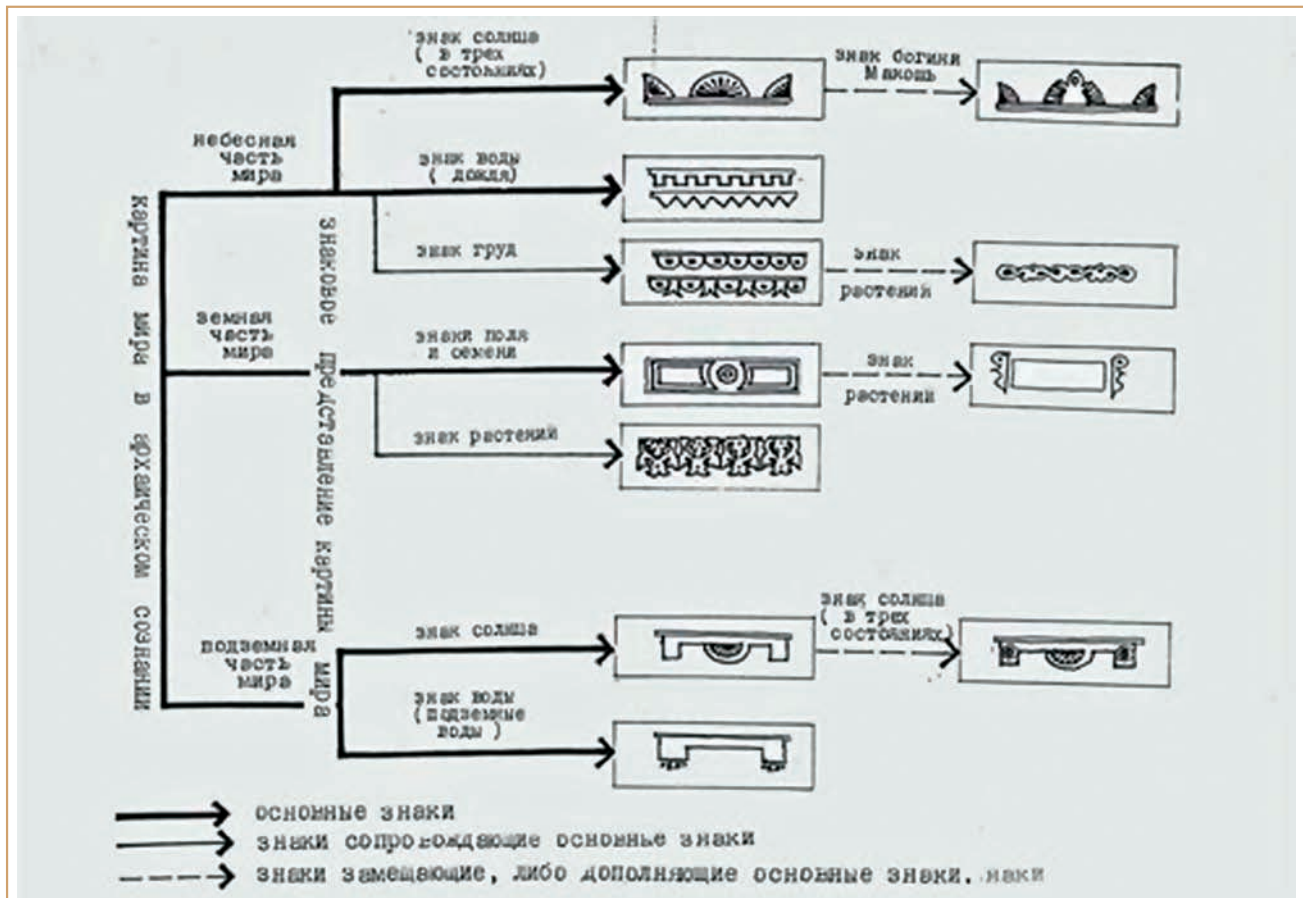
картина мира в архаическом сознании

небесная часть мира

земная часть мира

подземная часть мира

знаковое представление картины мира

знак солнца ( в трех состояниях)

знак богини Макошь

знак воды ( дождя)

знак груд

знак растений

знаки поля и семени

знак растений

знак растений

знак солнца

знак солнца ( в трех состояниях)

знак воды (подземные воды )

основные знаки

знаки сопровождающие основные знаки

знаки замещающие, либо дополняющие основные знаки. наки